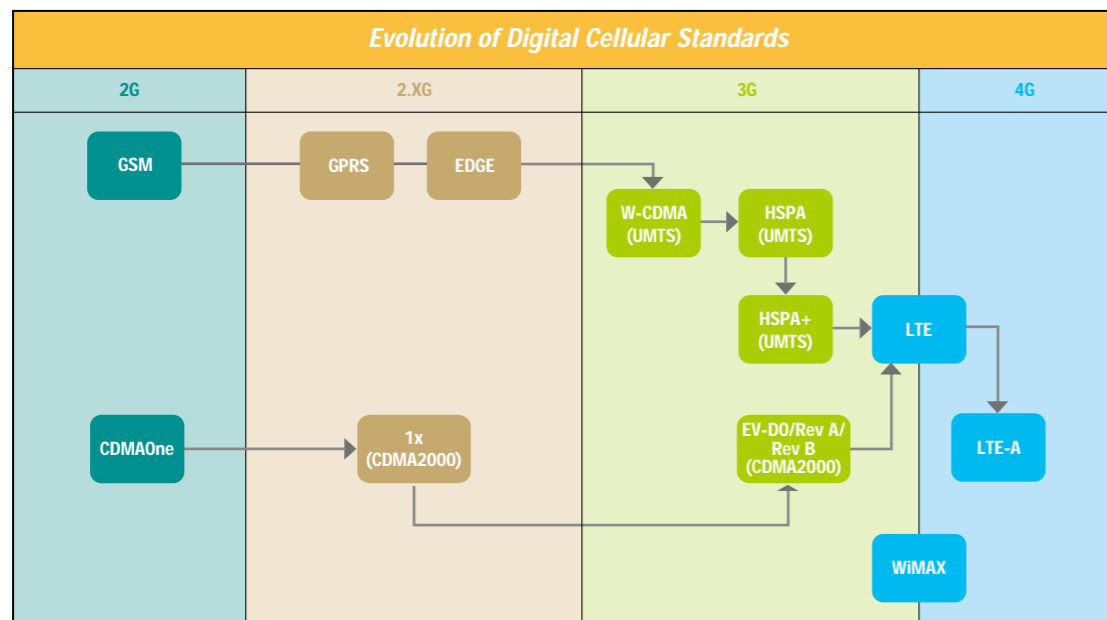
Evolution of Digital Cellular Standards

| 2G | 2.XG | 3G | 4G |
|---|---|---|---|

GSM

GPRS

EDGE

W-CDMA (UMTS)

HSPA (UMTS)

HSPA+ (UMTS)

LTE

CDMAOne

1x (CDMA2000)

EV-DO/Rev A/ Rev B (CDMA2000)

LTE-A

WiMAX